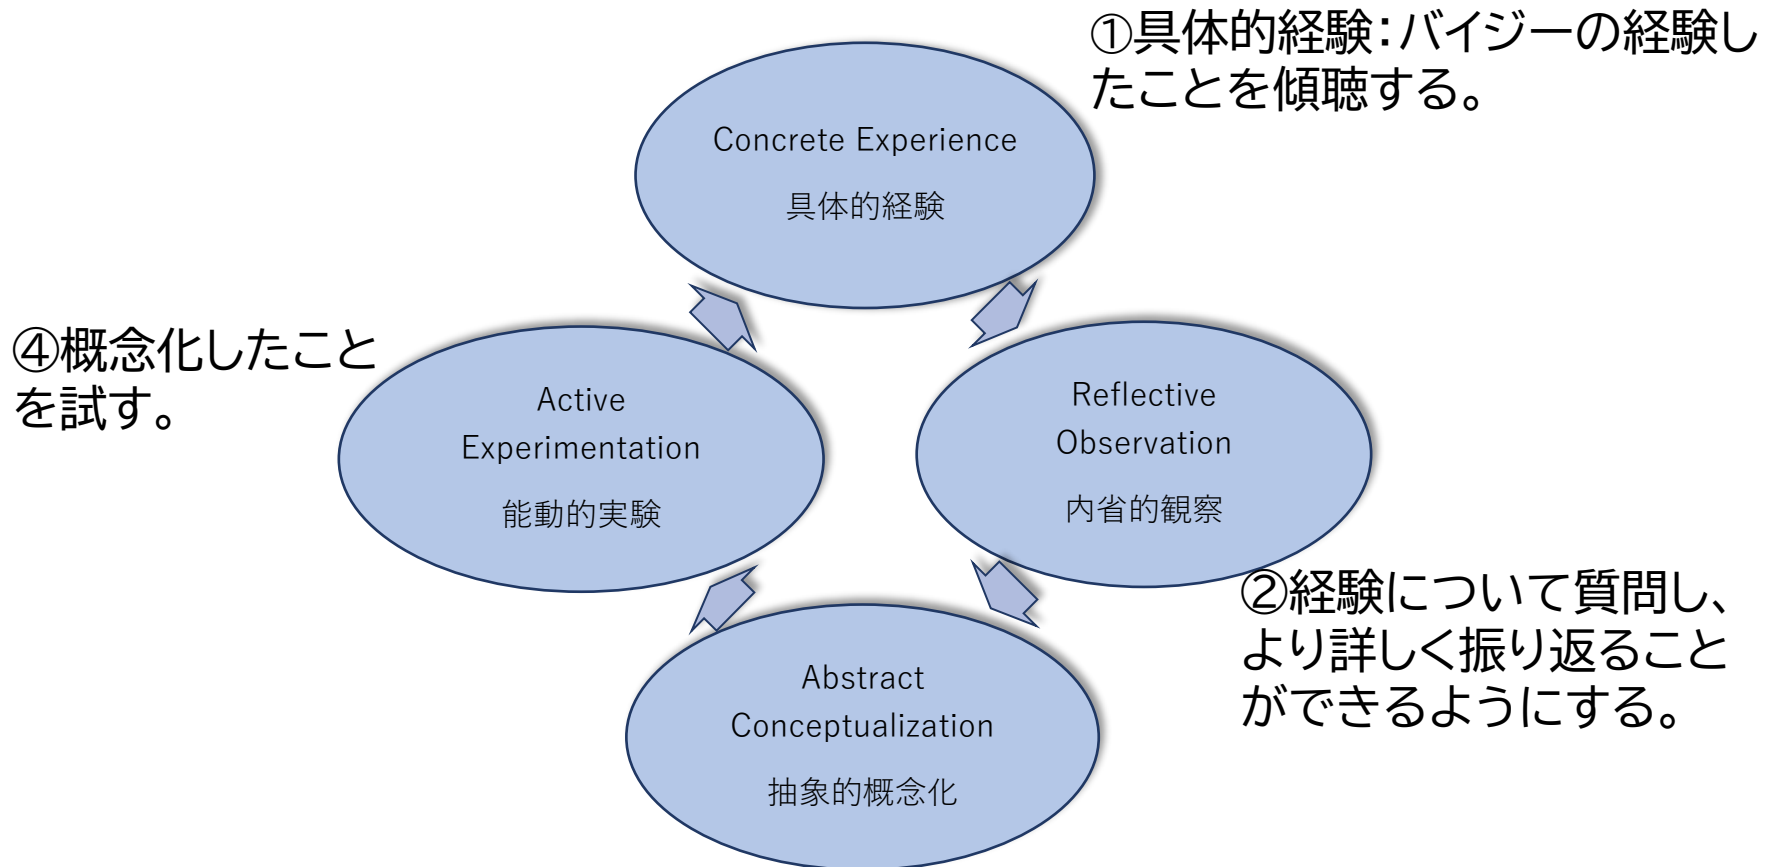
①具体的経験：バイジーの経験したことを傾聴する。

Concrete Experience
具体的経験

④概念化したことを試す。

Active Experimentation
能動的実験

Reflective Observation
内省的観察

②経験について質問し、より詳しく振り返ることができるようにする。

Abstract Conceptualization
抽象的概念化